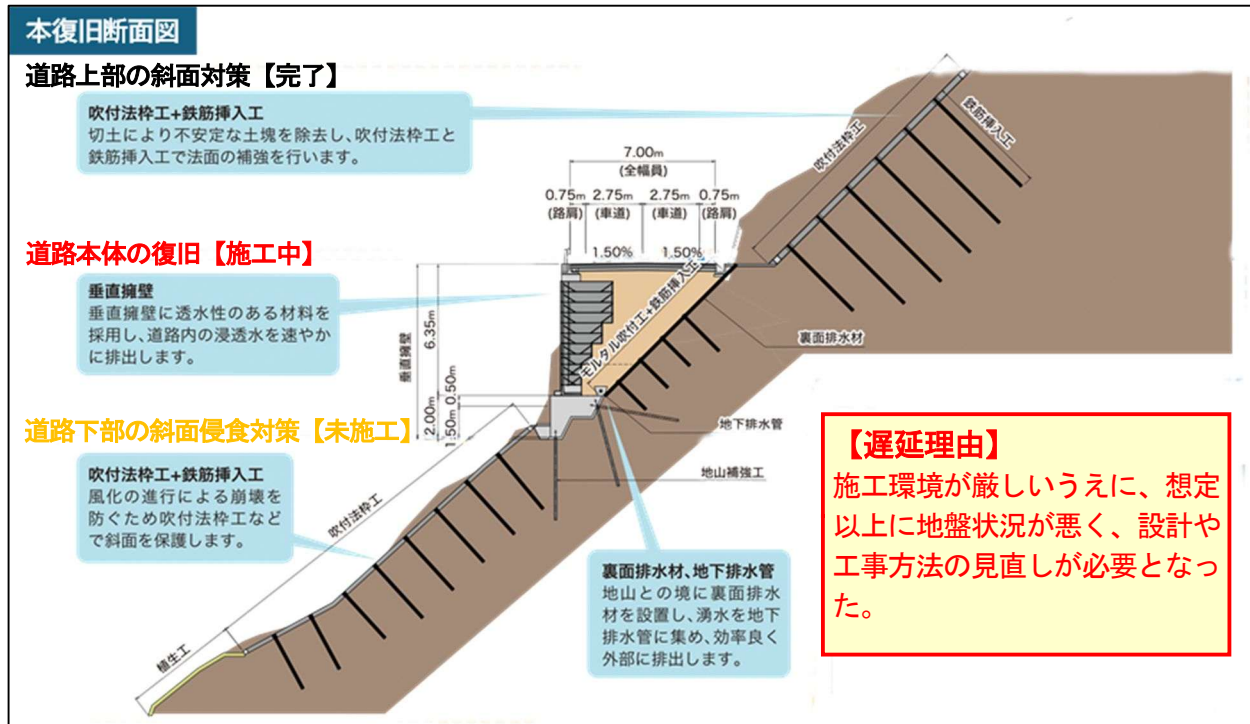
本復旧断面図

道路上部の斜面対策【完了】

吹付法枠工+鉄筋挿入工
切土により不安定な土塊を除去し、吹付法枠工と鉄筋挿入工で法面の補強を行います。

7.00m
(全幅員)
0.75m 2.75m 2.75m 0.75m
(路肩) (車道) (車道) (路肩)
1.50% 1.50%

吹付法枠工
鉄筋挿入工

道路本体の復旧【施工中】

垂直擁壁
垂直擁壁に透水性のある材料を採用し、道路内の浸透水を速やかに排出します。

垂直擁壁
6.35m
モルタル吹付工+鉄筋挿入工
裏面排水材
2.00m
1.50m 0.50m

道路下部の斜面侵食対策【未施工】

地下排水管
地山補強工

吹付法枠工+鉄筋挿入工
風化の進行による崩壊を防ぐため吹付法枠工などで斜面を保護します。

吹付法枠工
植生工

裏面排水材、地下排水管
地山との境に裏面排水材を設置し、湧水を地下排水管に集め、効率良く外部に排出します。

【遅延理由】
施工環境が厳しいうえに、想定以上に地盤状況が悪く、設計や工事方法の見直しが必要となった。